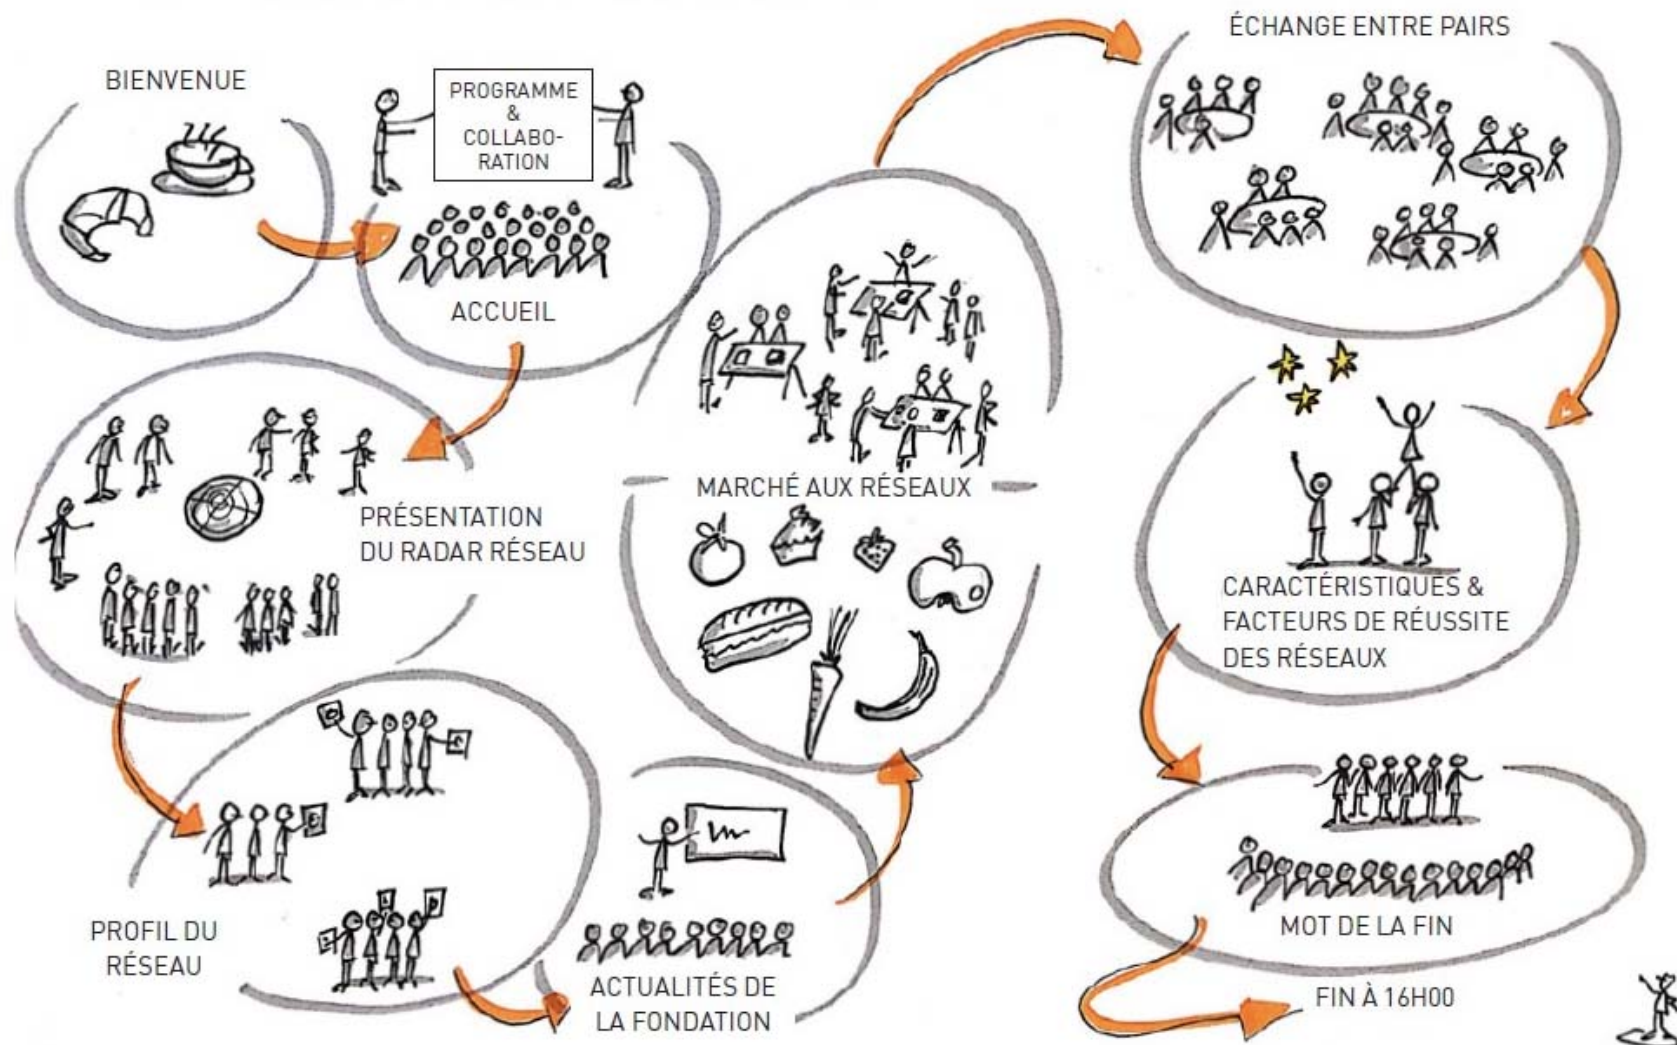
BIENVENUE

PROGRAMME & COLLABORATION

ACCUEIL

PRÉSENTATION DU RADAR RÉSEAU

PROFIL DU RÉSEAU

ACTUALITÉS DE LA FONDATION

MARCHÉ AUX RÉSEAUX

ÉCHANGE ENTRE PAIRS

CARACTÉRISTIQUES & FACTEURS DE RÉUSSITE DES RÉSEAUX

MOT DE LA FIN

FIN À 16H00